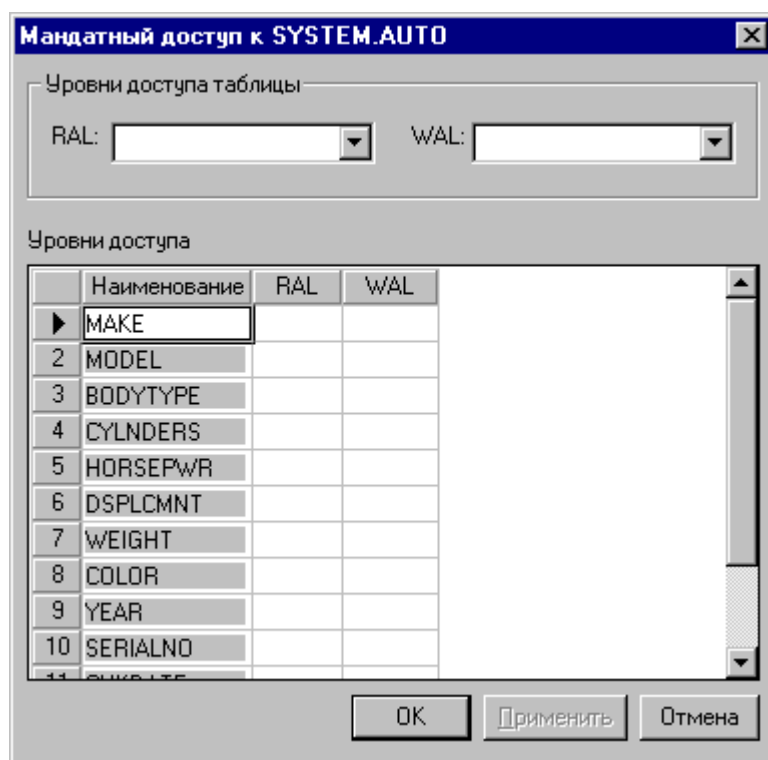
Мандатный доступ к SYSTEM.AUTO

Уровни доступа таблицы

RAL:

WAL:

Уровни доступа

| | Наименование | RAL | WAL |
|---|---|---|---|
| ▶ | MAKE | | |
| 2 | MODEL | | |
| 3 | BODYTYPE | | |
| 4 | CYLNDERS | | |
| 5 | HORSEPWR | | |
| 6 | DSPLCMNT | | |
| 7 | WEIGHT | | |
| 8 | COLOR | | |
| 9 | YEAR | | |
| 10 | SERIALNO | | |
| 11 | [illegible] | | |

OK

Применить

Отмена